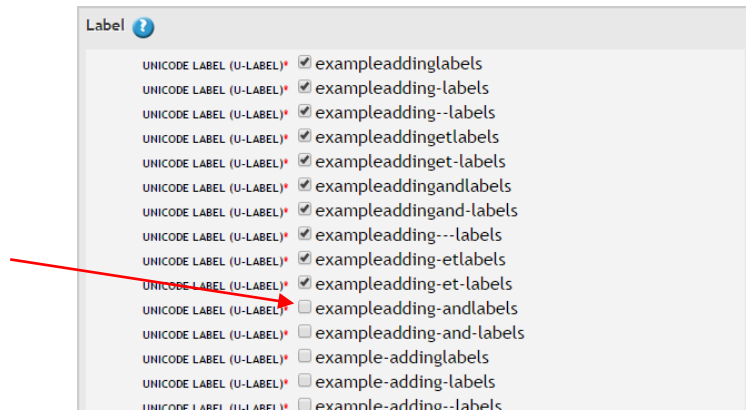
Label

UNICODE LABEL (U-LABEL)* exampleaddinglabels
UNICODE LABEL (U-LABEL)* exampleadding-labels
UNICODE LABEL (U-LABEL)* exampleadding--labels
UNICODE LABEL (U-LABEL)* exampleaddingetlabels
UNICODE LABEL (U-LABEL)* exampleaddinget-labels
UNICODE LABEL (U-LABEL)* exampleaddingandlabels
UNICODE LABEL (U-LABEL)* exampleaddingand-labels
UNICODE LABEL (U-LABEL)* exampleadding---labels
UNICODE LABEL (U-LABEL)* exampleadding-etlabels
UNICODE LABEL (U-LABEL)* exampleadding-et-labels
UNICODE LABEL (U-LABEL)* exampleadding-andlabels
UNICODE LABEL (U-LABEL)* exampleadding-and-labels
UNICODE LABEL (U-LABEL)* example-addinglabels
UNICODE LABEL (U-LABEL)* example-adding-labels
UNICODE LABEL (U-LABEL)* example-adding--labels